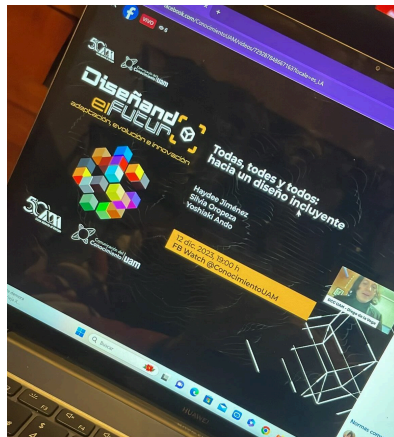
facebook.com/ConocimientoUAM/videos/
50
Diseñando el futuro
adaptación, evolución e innovación
Todas, todes y todos: hacia un diseño incluyente
Haydeé Jiménez
Silvia Oropeza
Yoshiaki Ando
12 dic. 2023, 19:00 h
FB Watch @ConocimientoUAM
50
UAM
Buscar
HUAWEI